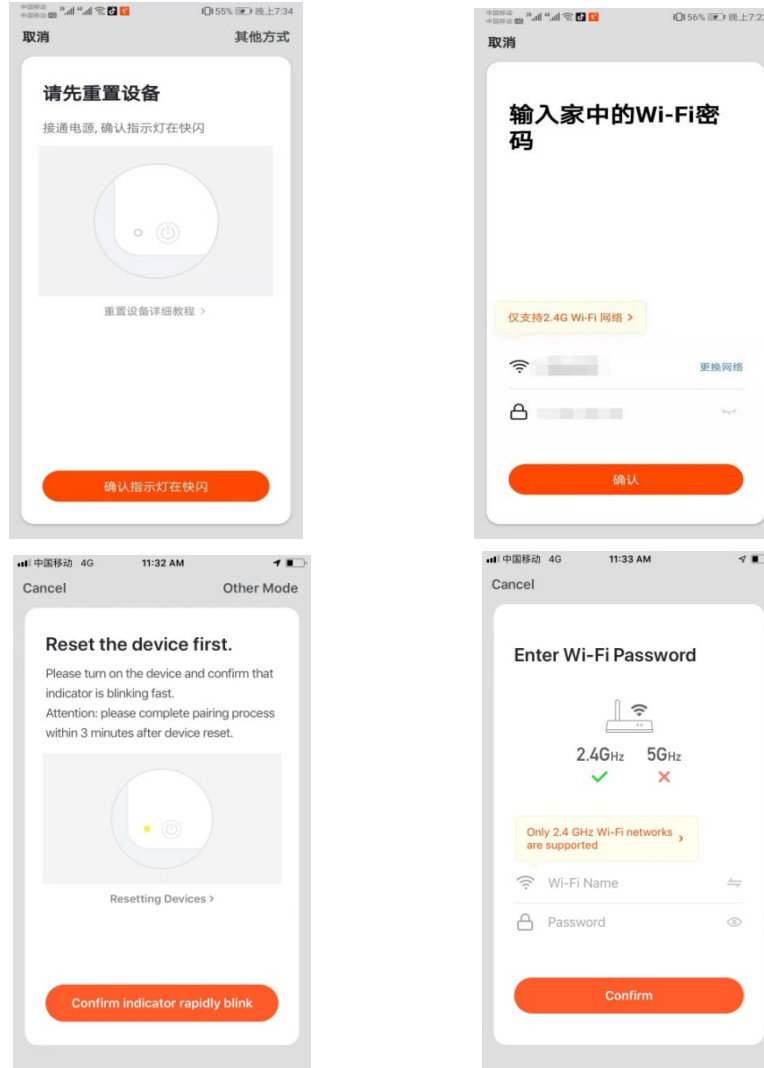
中国移动 中国移动 55% 晚上7:34

取消 其他方式

请先重置设备

接通电源, 确认指示灯在快闪

重置设备详细教程 >

确认指示灯在快闪

中国移动 中国移动 56% 晚上7:2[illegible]

取消

输入家中的Wi-Fi密码

仅支持2.4G Wi-Fi 网络 >

更换网络

确认

中国移动 4G 11:32 AM

Cancel Other Mode

Reset the device first.

Please turn on the device and confirm that indicator is blinking fast.
Attention: please complete pairing process within 3 minutes after device reset.

Resetting Devices >

Confirm indicator rapidly blink

中国移动 4G 11:33 AM

Cancel

Enter Wi-Fi Password

2.4GHz 5GHz

Only 2.4 GHz Wi-Fi networks are supported >

Wi-Fi Name

Password

Confirm